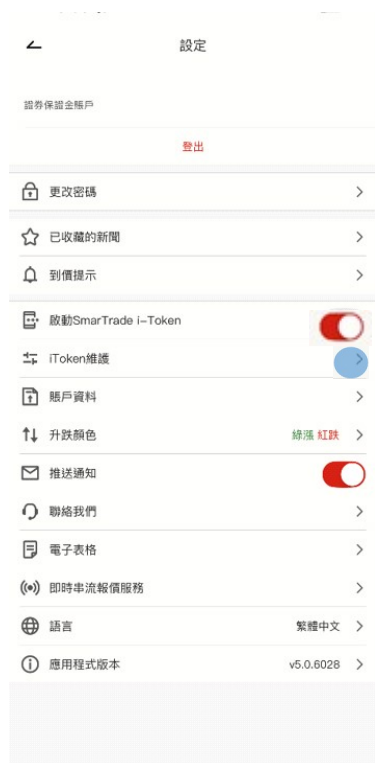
設定

證券保證金賬戶

登出

更改密碼

已收藏的新聞

到價提示

啟動SmarTrade i-Token

iToken維護

賬戶資料

升跌顏色 綠漲 紅跌

推送通知

聯絡我們

電子表格

即時串流報價服務

語言 繁體中文

應用程式版本 v5.0.6028